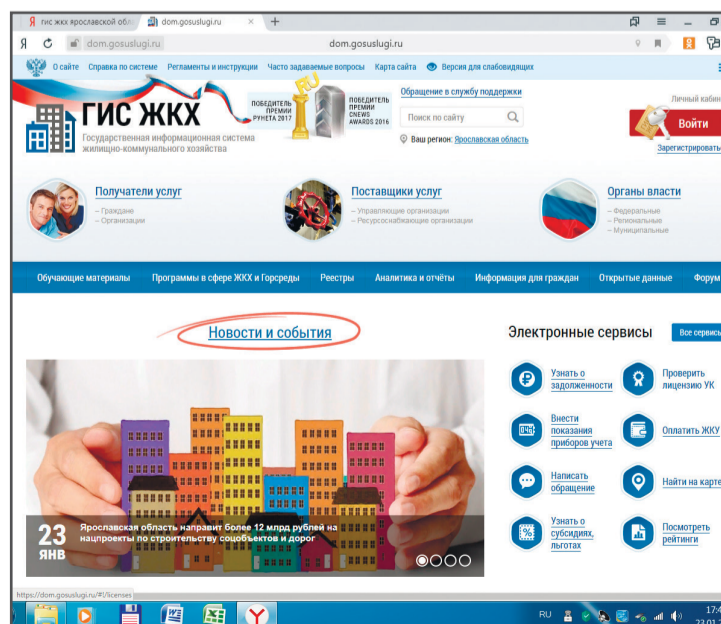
Я гис жкх ярославской обл | dom.gosuslugi.ru

dom.gosuslugi.ru dom.gosuslugi.ru

О сайте Справка по системе Регламенты и инструкции Часто задаваемые вопросы Карта сайта Версия для слабовидящих

ГИС ЖКХ
Государственная информационная система жилищно-коммунального хозяйства

ПОБЕДИТЕЛЬ ПРЕМИИ РУНЕТА 2017

ПОБЕДИТЕЛЬ ПРЕМИИ CNEWS AWARDS 2016

Обращение в службу поддержки

Поиск по сайту

Ваш регион: Ярославская область

Личный кабин

Войти

Зарегистрироват

Получатели услуг
– Граждане
– Организации

Поставщики услуг
– Управляющие организации
– Ресурсоснабжающие организации

Органы власти
– Федеральные
– Региональные
– Муниципальные

Обучающие материалы Программы в сфере ЖКХ и Горсреды Реестры Аналитика и отчёты Информация для граждан Открытые данные Форум

Новости и события

23 ЯНВ
Ярославская область направит более 12 млрд рублей на нацпроекты по строительству соцобъектов и дорог

Электронные сервисы

Все сервисы

Узнать о задолженности

Проверить лицензию УК

Внести показания приборов учета

Оплатить ЖКУ

Написать обращение

Найти на карте

Узнать о субсидиях, льготах

Посмотреть рейтинги

https://dom.gosuslugi.ru/#!/licenses

RU